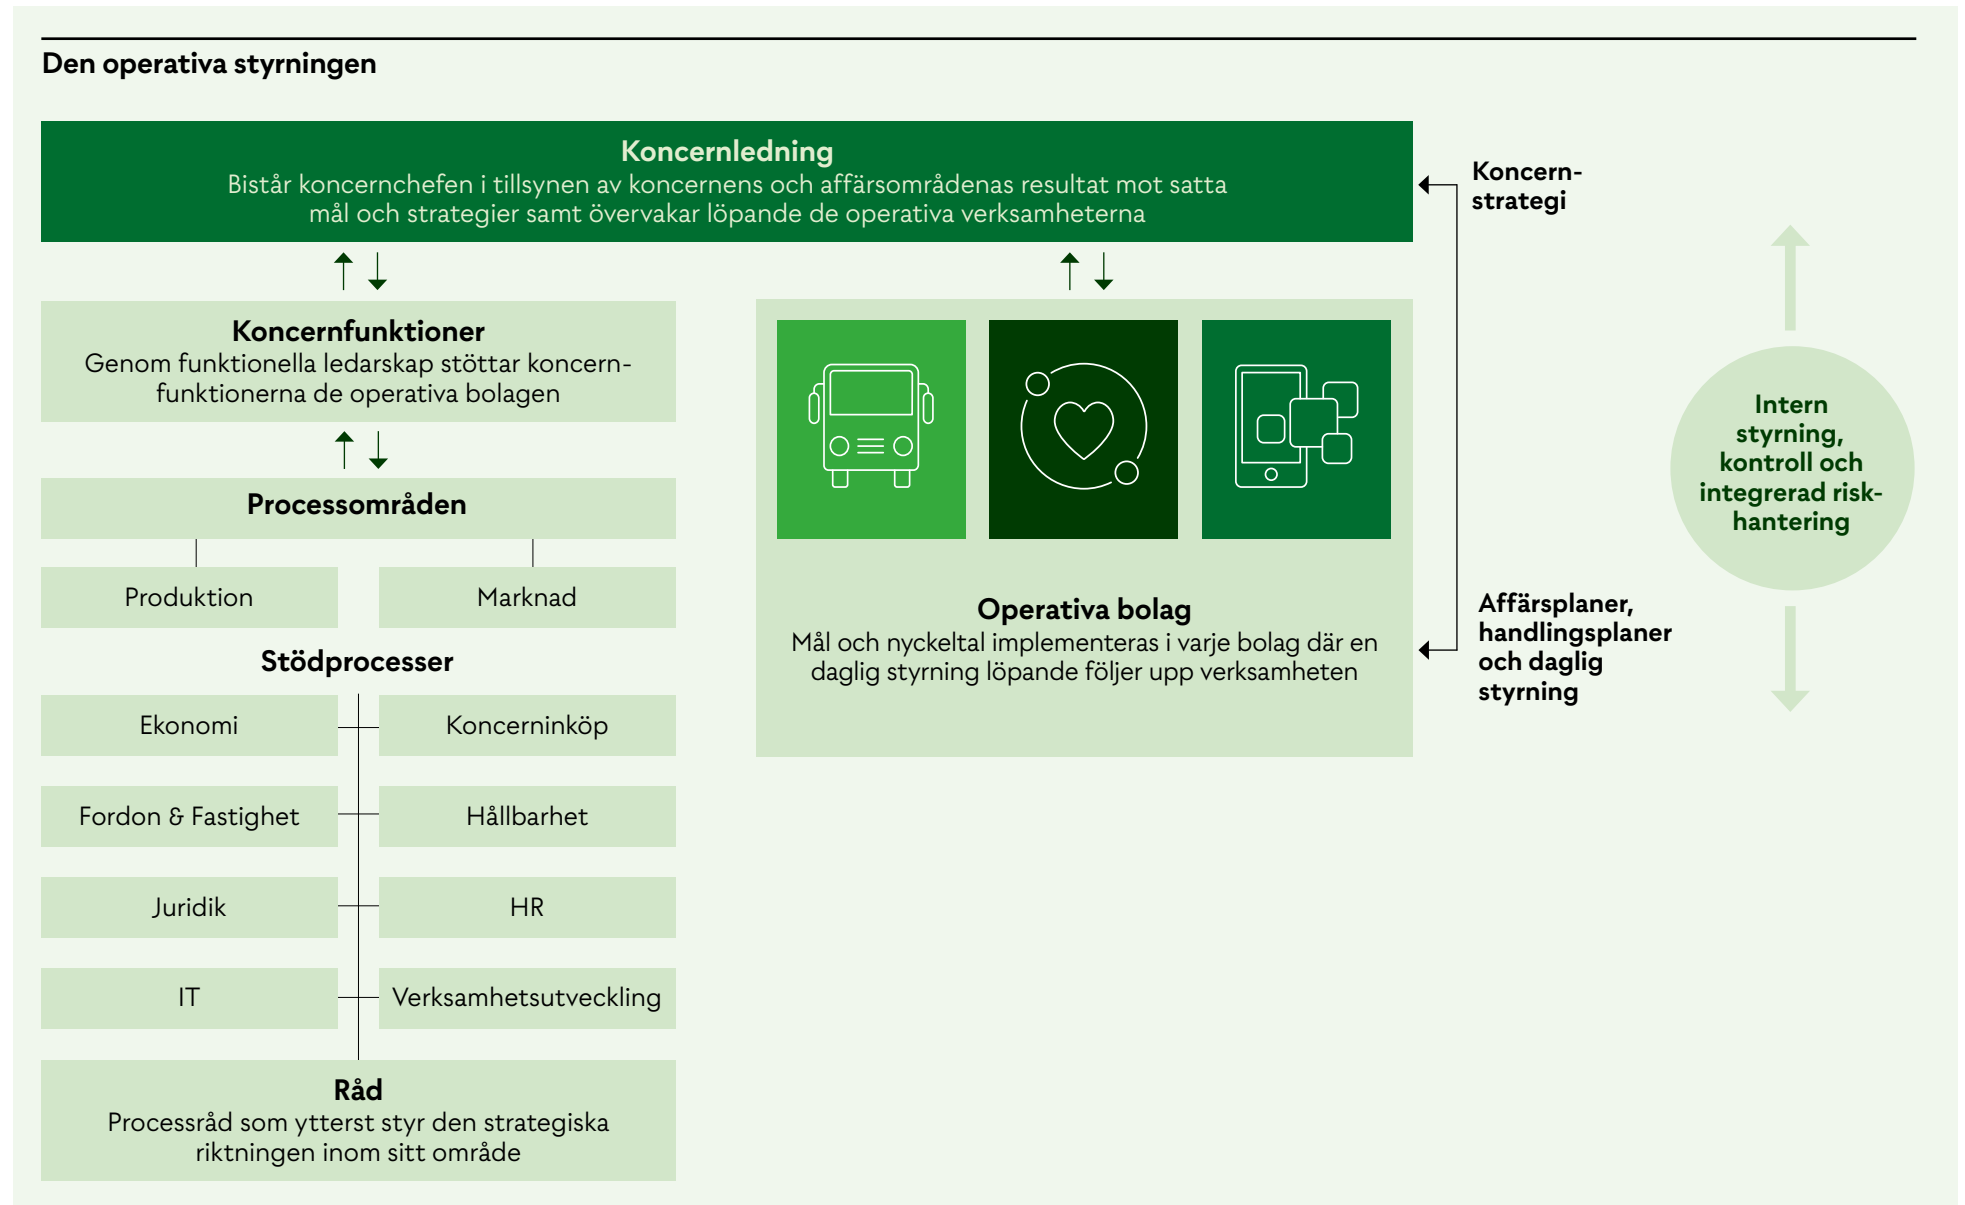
Den operativa styrningen

Koncernledning
Bistår koncernchefen i tillsynen av koncernens och affärsområdenas resultat mot satta mål och strategier samt övervakar löpande de operativa verksamheterna

Koncernstrategi

Koncernfunktioner
Genom funktionella ledarskap stöttar koncernfunktionerna de operativa bolagen

Processområden

Produktion

Marknad

Stödprocesser

Ekonomi

Koncerninköp

Fordon & Fastighet

Hållbarhet

Juridik

HR

IT

Verksamhetsutveckling

Råd
Processråd som ytterst styr den strategiska riktningen inom sitt område

Operativa bolag
Mål och nyckeltal implementeras i varje bolag där en daglig styrning löpande följer upp verksamheten

Affärsplaner, handlingsplaner och daglig styrning

Intern styrning, kontroll och integrerad riskhantering